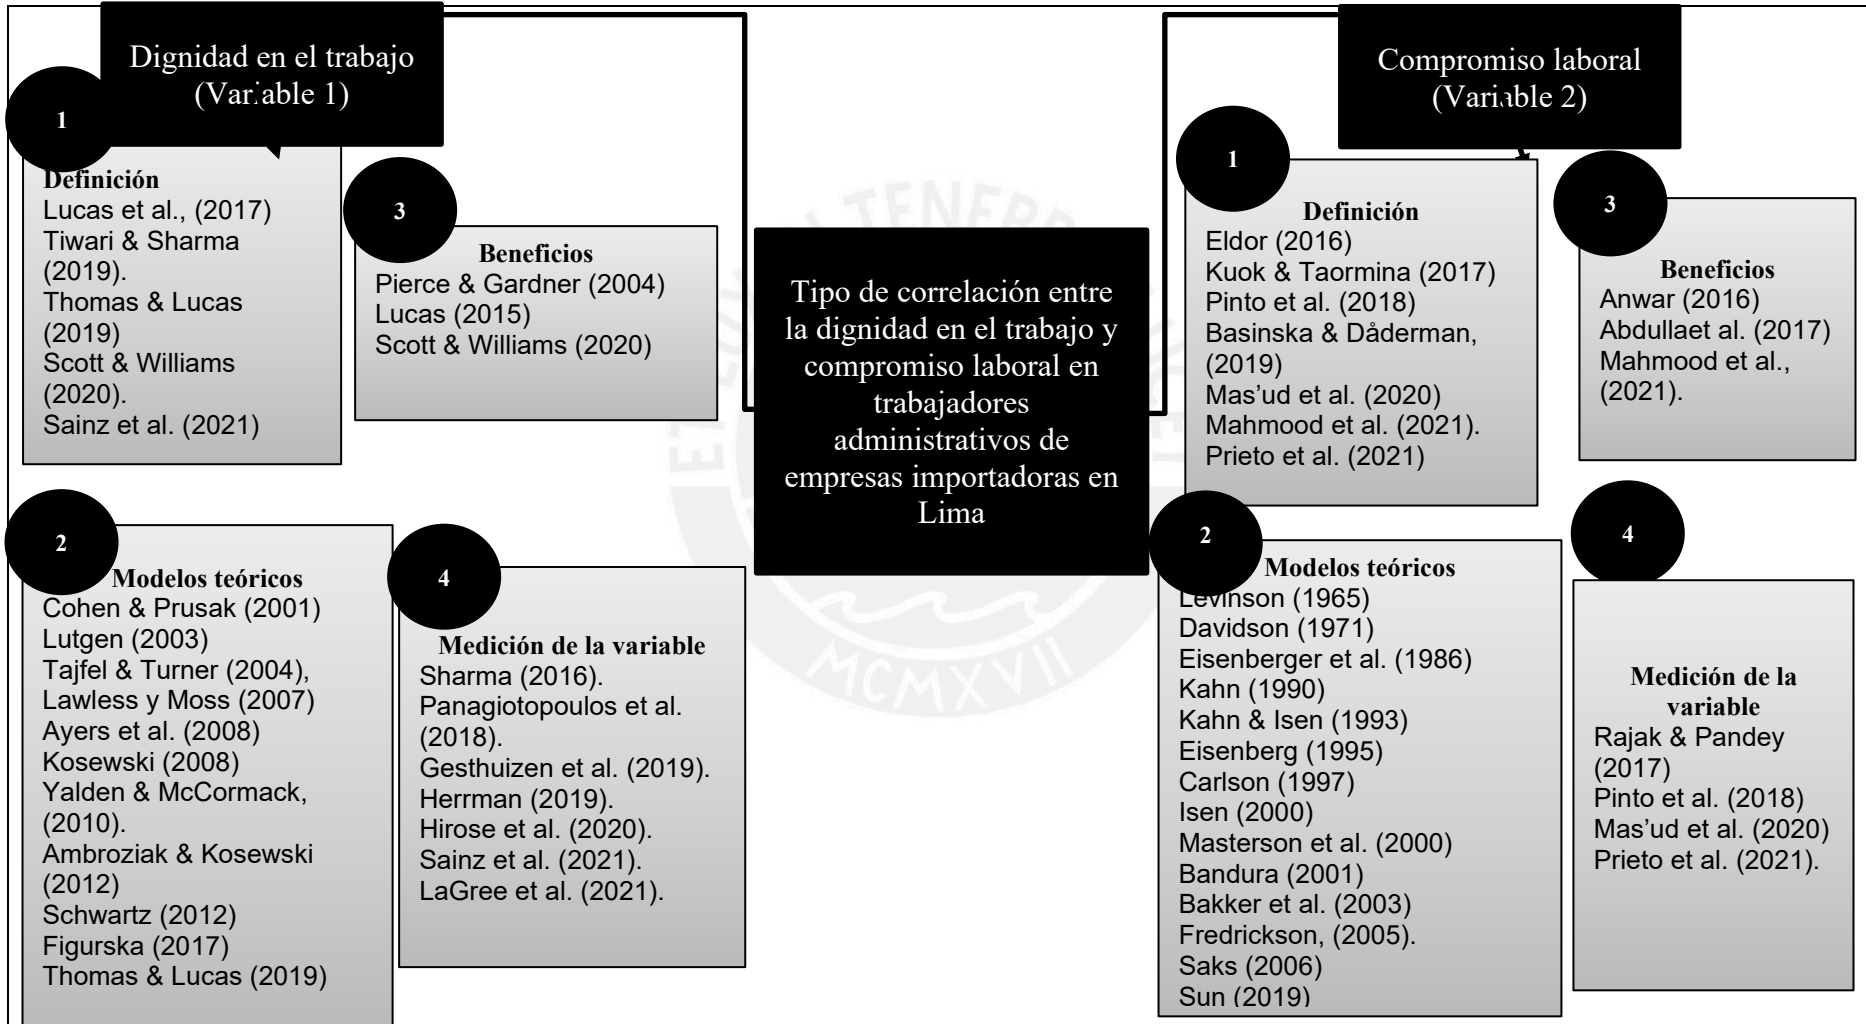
Dignidad en el trabajo (Var:able 1)

1

Definición
Lucas et al., (2017)
Tiwari & Sharma (2019).
Thomas & Lucas (2019)
Scott & Williams (2020).
Sainz et al. (2021)

3

Beneficios
Pierce & Gardner (2004)
Lucas (2015)
Scott & Williams (2020)

2

Modelos teóricos
Cohen & Prusak (2001)
Lutgen (2003)
Tajfel & Turner (2004),
Lawless y Moss (2007)
Ayers et al. (2008)
Kosewski (2008)
Yalden & McCormack, (2010).
Ambroziak & Kosewski (2012)
Schwartz (2012)
Figurska (2017)
Thomas & Lucas (2019)

4

Medición de la variable
Sharma (2016).
Panagiotopoulos et al. (2018).
Gesthuizen et al. (2019).
Herrman (2019).
Hirose et al. (2020).
Sainz et al. (2021).
LaGree et al. (2021).

Tipo de correlación entre la dignidad en el trabajo y compromiso laboral en trabajadores administrativos de empresas importadoras en Lima

Compromiso laboral (Vari.able 2)

1

Definición
Eldor (2016)
Kuok & Taormina (2017)
Pinto et al. (2018)
Basinska & Dåderman, (2019)
Mas'ud et al. (2020)
Mahmood et al. (2021).
Prieto et al. (2021)

3

Beneficios
Anwar (2016)
Abdullaet al. (2017)
Mahmood et al., (2021).

2

Modelos teóricos
Levinson (1965)
Davidson (1971)
Eisenberger et al. (1986)
Kahn (1990)
Kahn & Isen (1993)
Eisenberg (1995)
Carlson (1997)
Isen (2000)
Masterson et al. (2000)
Bandura (2001)
Bakker et al. (2003)
Fredrickson, (2005).
Saks (2006)
Sun (2019)

4

Medición de la variable
Rajak & Pandey (2017)
Pinto et al. (2018)
Mas'ud et al. (2020)
Prieto et al. (2021).